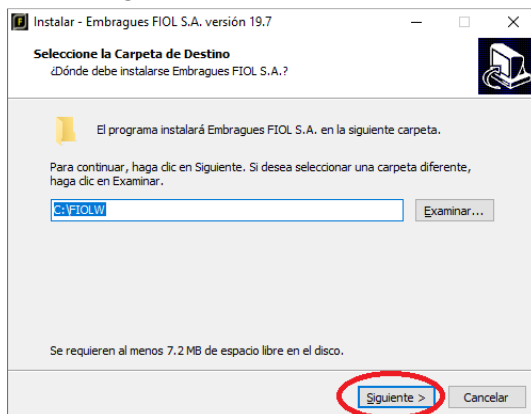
Instalar - Embragues FIOL S.A. versión 19.7

Seleccione la Carpeta de Destino
¿Dónde debe instalarse Embragues FIOL S.A.?

El programa instalará Embragues FIOL S.A. en la siguiente carpeta.

Para continuar, haga clic en Siguiente. Si desea seleccionar una carpeta diferente, haga clic en Examinar.

C:\FIOLW

Examinar...

Se requieren al menos 7.2 MB de espacio libre en el disco.

Siguiente >

Cancelar